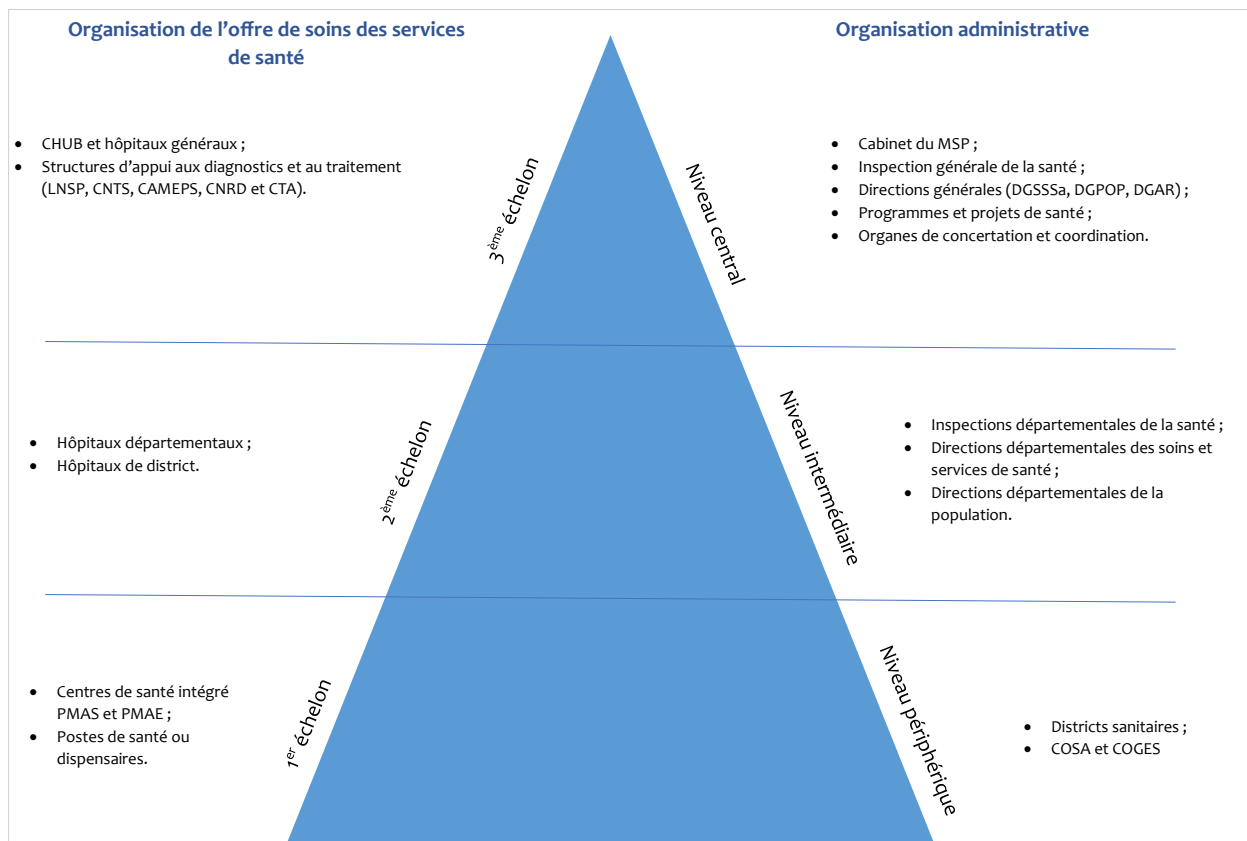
Organisation de l'offre de soins des services de santé

Organisation administrative

- CHUB et hôpitaux généraux ;
- Structures d'appui aux diagnostics et au traitement (LNSP, CNTS, CAMEPS, CNRD et CTA).

$3^{ème}$ échelon

Niveau central

- Cabinet du MSP ;
- Inspection générale de la santé ;
- Directions générales (DGSSSa, DGPOP, DGAR) ;
- Programmes et projets de santé ;
- Organes de concertation et coordination.

- Hôpitaux départementaux ;
- Hôpitaux de district.

$2^{ème}$ échelon

Niveau intermédiaire

- Inspections départementales de la santé ;
- Directions départementales des soins et services de santé ;
- Directions départementales de la population.

- Centres de santé intégré PMAS et PMAE ;
- Postes de santé ou dispensaires.

$1^{er}$ échelon

Niveau périphérique

- Districts sanitaires ;
- COSA et COGES